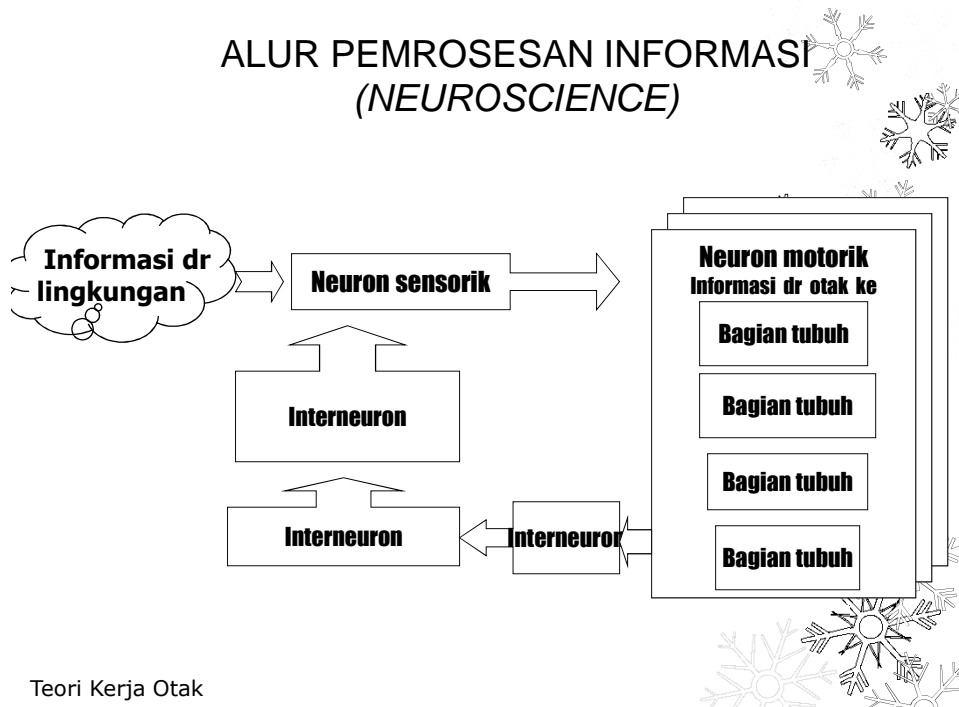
ALUR PEMROSESAN INFORMASI
(NEUROSCIENCE)

Informasi dr lingkungan

Neuron sensorik

Neuron motorik
Informasi dr otak ke

Bagian tubuh

Bagian tubuh

Bagian tubuh

Bagian tubuh

Interneuron

Interneuron

Interneuron

Teori Kerja Otak